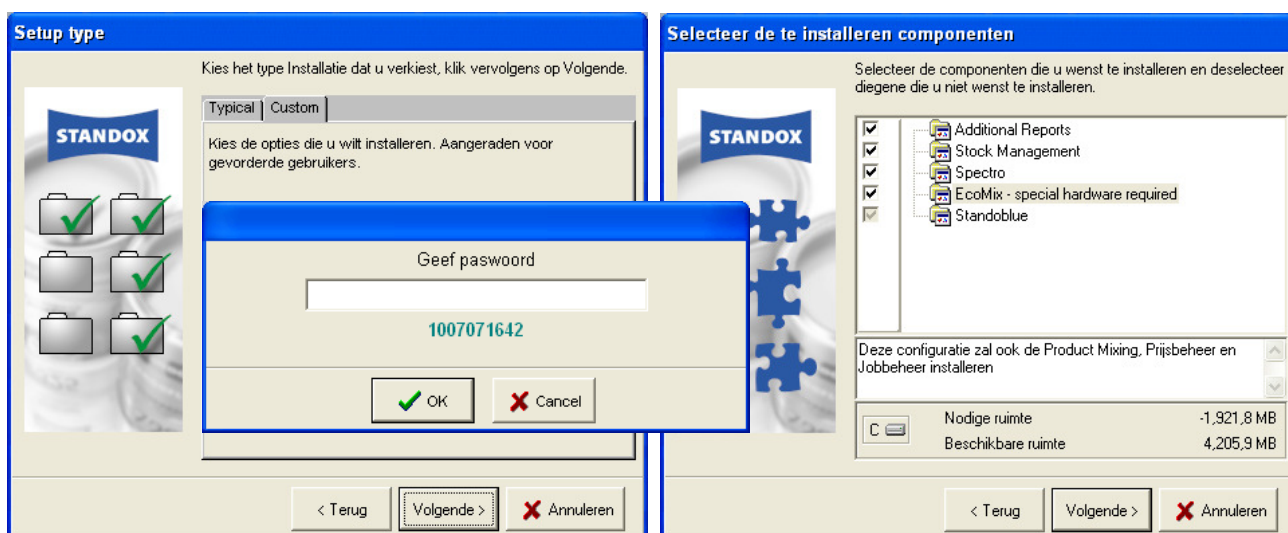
Setup type

Kies het type Installatie dat u verkiest, klik vervolgens op Volgende.

STANDOX

Typical | Custom

Kies de opties die u wilt installeren. Aangeraden voor gevorderde gebruikers.

Geef paswoord

1007071642

OK

Cancel

< Terug

Volgende >

Annuleren

Selecteer de te installeren componenten

Selecteer de componenten die u wenst te installeren en deselecteer diegene die u niet wenst te installeren.

STANDOX

Additional Reports
Stock Management
Spectro
EcoMix - special hardware required
Standoblue

Deze configuratie zal ook de Product Mixing, Prijsbeheer en Jobbeheer installeren

C

Nodige ruimte -1,921,8 MB
Beschikbare ruimte 4,205,9 MB

< Terug

Volgende >

Annuleren